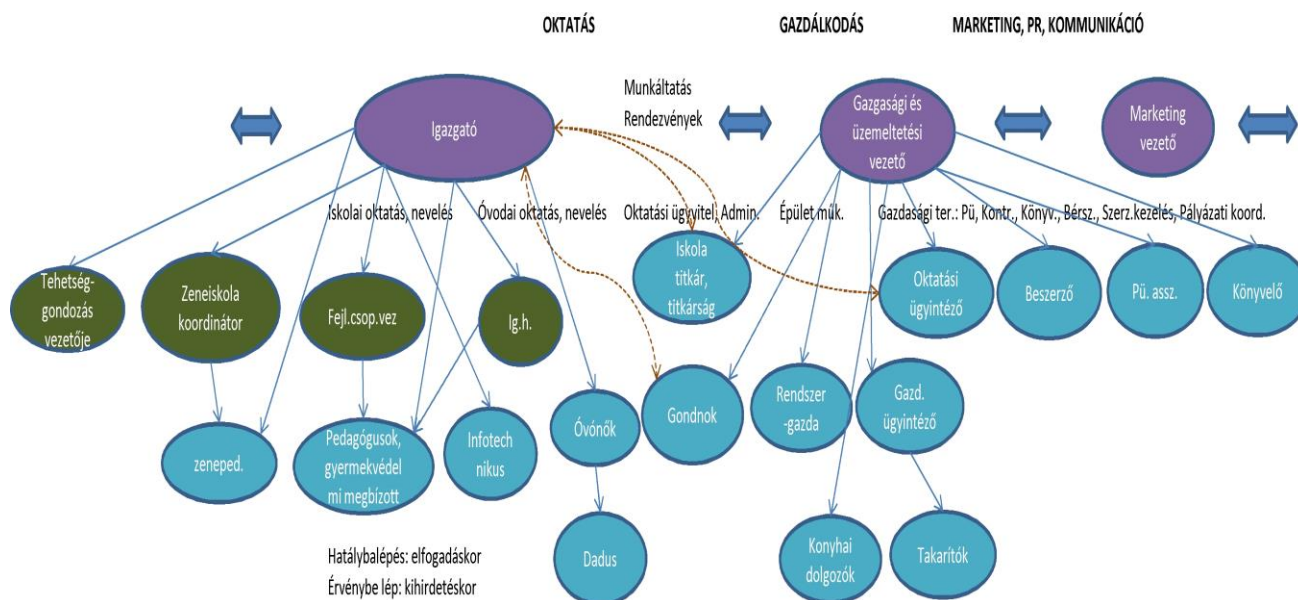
OKTATÁS

GAZDÁLKODÁS

MARKETING, PR, KOMMUNIKÁCIÓ

Munkáltatás
Rendezvények

Igazgató

Gazgasági és üzemeltetési vezető

Marketing vezető

Iskolai oktatás, nevelés

Óvodai oktatás, nevelés

Oktatási ügyvitel, Admin.

Épület műk.

Gazdasági ter.: Pü, Kontr., Könyv., Bérsz., Szerz.kezelés, Pályázati koord.

Tehetség-gondozás vezetője

Zeneiskola koordinátor

Fejl.csop.vez

Ig.h.

Iskola titkár, titkárság

Oktatási ügyintéző

Beszerző

Pü. assz.

Könyvelő

zeneped.

Pedagógusok, gyermekvédelmi megbízott

Infotechnikus

Óvónők

Gondnok

Rendszer-gazda

Gazd. ügyintéző

Dadus

Konyhai dolgozók

Takarítók

Hatálybalépés: elfogadáskor
Érvénybe lép: kihirdetéskor